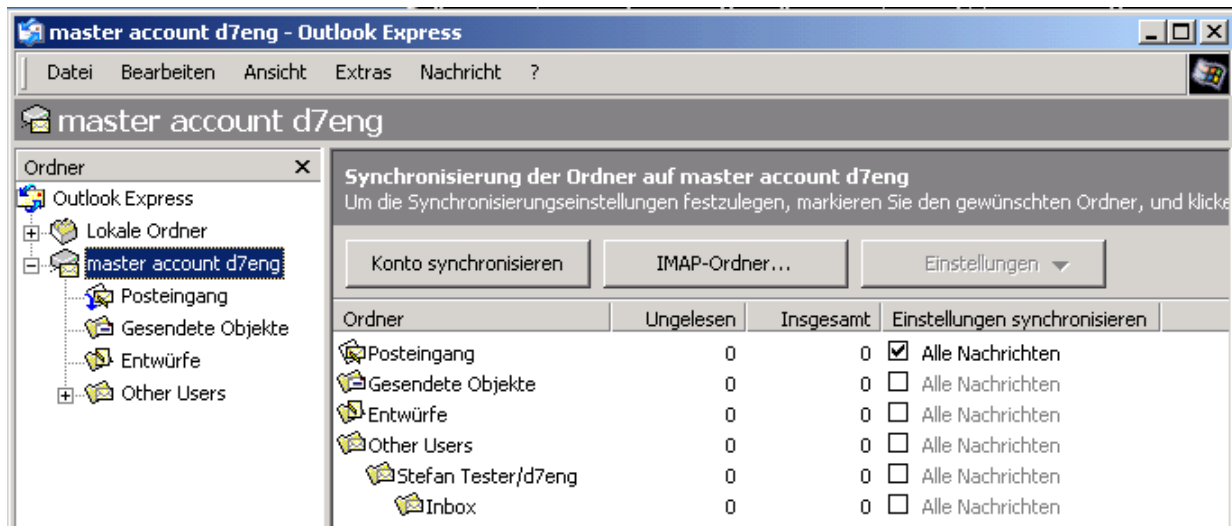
master account d7eng - Outlook Express

Datei Bearbeiten Ansicht Extras Nachricht ?

master account d7eng

Ordner ×

Outlook Express
Lokale Ordner
master account d7eng
Posteingang
Gesendete Objekte
Entwürfe
Other Users

Synchronisierung der Ordner auf master account d7eng
Um die Synchronisierungseinstellungen festzulegen, markieren Sie den gewünschten Ordner, und klicke

Konto synchronisieren IMAP-Ordner... Einstellungen

| Ordner | Ungelesen | Insgesamt | Einstellungen synchronisieren |
|---|---|---|---|
| Posteingang | 0 | 0 | Alle Nachrichten |
| Gesendete Objekte | 0 | 0 | Alle Nachrichten |
| Entwürfe | 0 | 0 | Alle Nachrichten |
| Other Users | 0 | 0 | Alle Nachrichten |
| Stefan Tester/d7eng | 0 | 0 | Alle Nachrichten |
| Inbox | 0 | 0 | Alle Nachrichten |